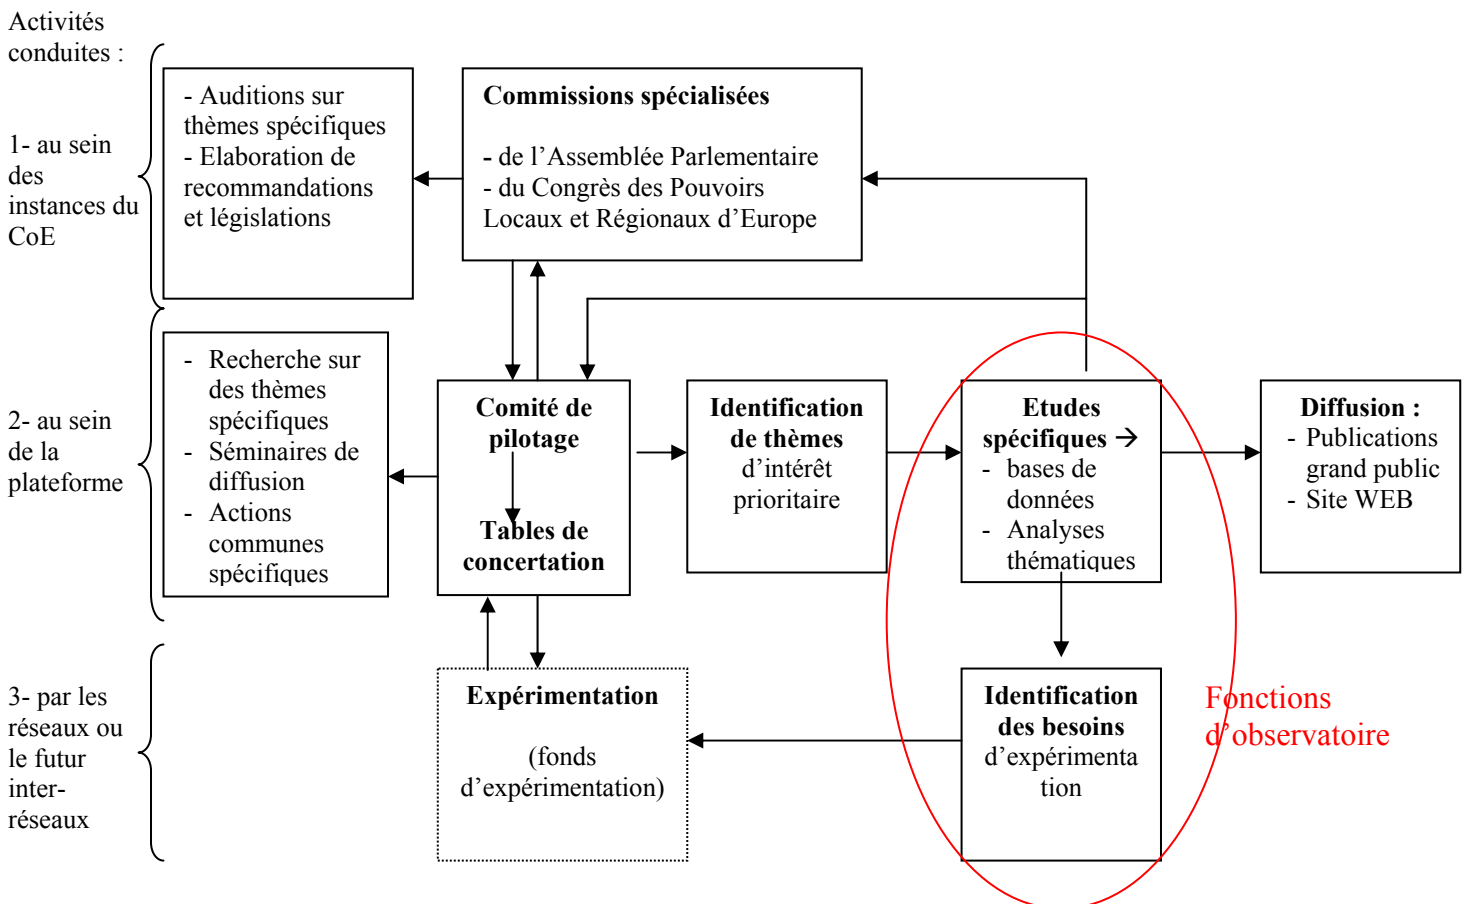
Activités conduites :

1- au sein des instances du CoE

- Auditions sur thèmes spécifiques
- Elaboration de recommandations et législations

**Commissions spécialisées**

- de l'Assemblée Parlementaire
- du Congrès des Pouvoirs Locaux et Régionaux d'Europe

2- au sein de la plateforme

- Recherche sur des thèmes spécifiques
- Séminaires de diffusion
- Actions communes spécifiques

**Comité de pilotage**

**Tables de concertation**

**Identification de thèmes** d'intérêt prioritaire

**Etudes spécifiques** →
- bases de données
- Analyses thématiques

**Diffusion :**
- Publications grand public
- Site WEB

3- par les réseaux ou le futur inter-réseaux

**Expérimentation**

(fonds d'expérimentation)

**Identification des besoins** d'expérimentation

Fonctions d'observatoire